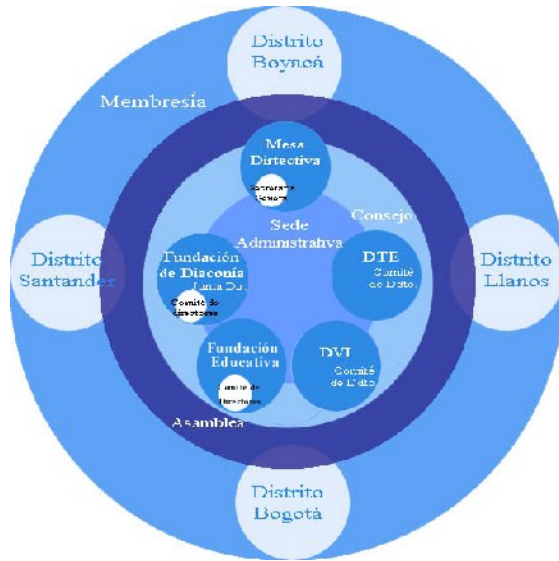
Distrito Boyacá

Membresía

Mesa Directiva

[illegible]

Sede Administrativa

Consejo

Distrito Santander

Fundación de Diaconía

Junta Dir.

Comité de Directores

DTE

Comité de Dsto.

Distrito Llanos

Fundación Educativa

Comité de Directores

DVI

Comité de Dsto.

Asamblea

Distrito Bogotá